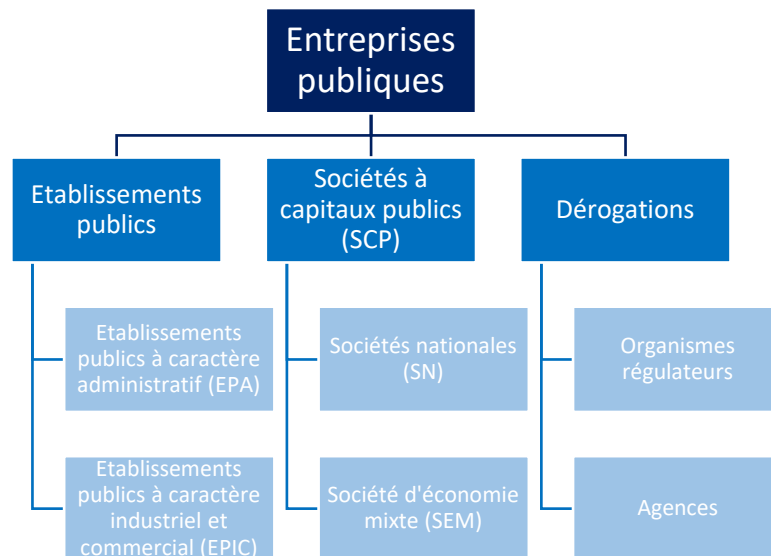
Entreprises publiques

Etablissements publics

Etablissements publics à caractère administratif (EPA)

Etablissements publics à caractère industriel et commercial (EPIC)

Sociétés à capitaux publics (SCP)

Sociétés nationales (SN)

Société d'économie mixte (SEM)

Dérogations

Organismes régulateurs

Agences